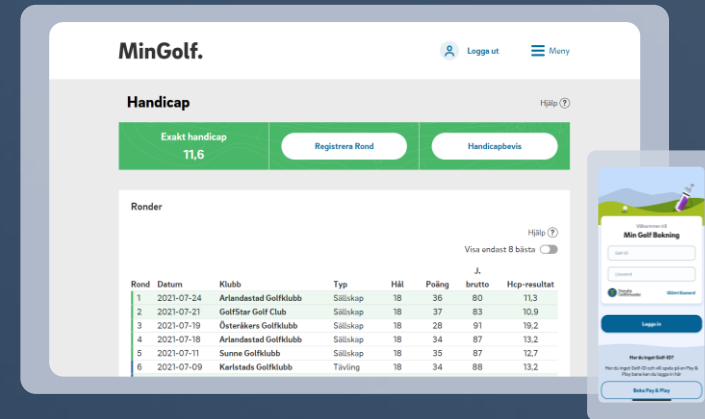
MinGolf.

Logga ut

Meny

Handicap

Hjälp ?

Exakt handicap
11,6

Registrera Rond

Handicapbevis

Ronder

Hjälp ?

Visa endast 8 bästa

| Rond | Datum | Klubb | Typ | Hål | Poäng | J. brutto | Hcp-resultat |
|---|---|---|---|---|---|---|---|
| 1 | 2021-07-24 | Arlandastad Golfklubb | Sällskap | 18 | 36 | 80 | 11,3 |
| 2 | 2021-07-21 | GolfStar Golf Club | Sällskap | 18 | 37 | 83 | 10,9 |
| 3 | 2021-07-19 | Österåkers Golfklubb | Sällskap | 18 | 28 | 91 | 19,2 |
| 4 | 2021-07-18 | Arlandastad Golfklubb | Sällskap | 18 | 34 | 87 | 13,2 |
| 5 | 2021-07-11 | Sunne Golfklubb | Sällskap | 18 | 35 | 87 | 12,7 |
| 6 | 2021-07-09 | Karlstads Golfklubb | Tävling | 18 | 34 | 88 | 13,2 |

Välkommen till
Min Golf Bokning

Golf-ID

Lösenord

Glömt lösenord

Logga in

Har du ingen Golf-ID?

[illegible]

Boka Pay & Play